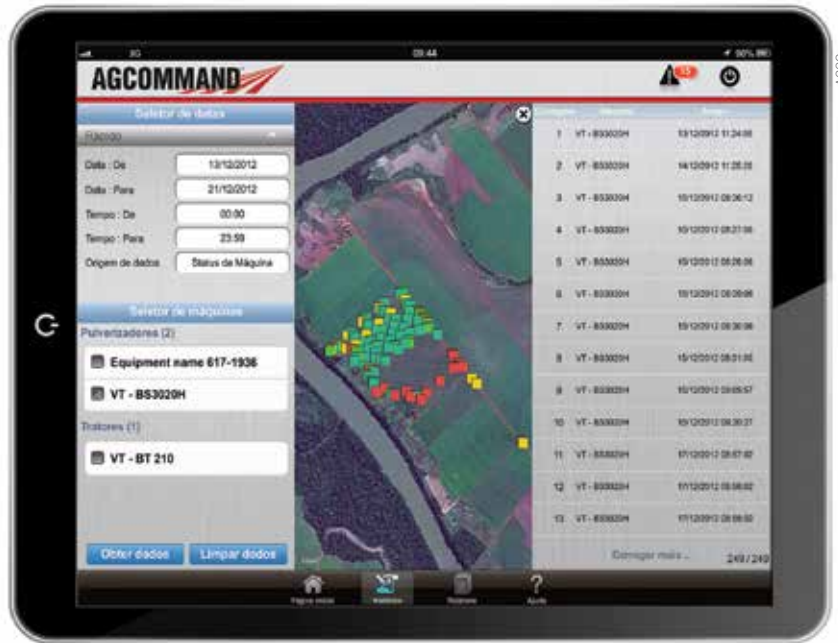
3G 09:44 90%

AGCOMMAND

Seletor de datas

Filtrado

Data : De 13/12/2012

Data : Para 21/12/2012

Tempo : De 00:00

Tempo : Para 23:59

Origem de dados Status da Máquina

Seletor de máquinas

Pulverizadores (2)

Equipment name 617-1936

VT - BS3020H

Tratores (1)

VT - BT 210

Obter dados Limpar dados

| Contagem | Máquina | Tempo |
|---|---|---|
| 1 | VT - BS3020H | 13/12/2012 11:24:00 |
| 2 | VT - BS3020H | 14/12/2012 11:25:20 |
| 3 | VT - BS3020H | 15/12/2012 08:36:12 |
| 4 | VT - BS3020H | 15/12/2012 08:27:06 |
| 5 | VT - BS3020H | 15/12/2012 08:28:06 |
| 6 | VT - BS3020H | 15/12/2012 08:29:06 |
| 7 | VT - BS3020H | 15/12/2012 08:30:06 |
| 8 | VT - BS3020H | 15/12/2012 08:31:05 |
| 9 | VT - BS3020H | 15/12/2012 09:05:57 |
| 10 | VT - BS3020H | 15/12/2012 08:30:27 |
| 11 | VT - BS3020H | 17/12/2012 08:57:02 |
| 12 | VT - BS3020H | 17/12/2012 08:58:02 |
| 13 | VT - BS3020H | 17/12/2012 08:59:02 |

Carregar mais ... 249 / 249

Página inicial Históricos Relatórios Ajuda